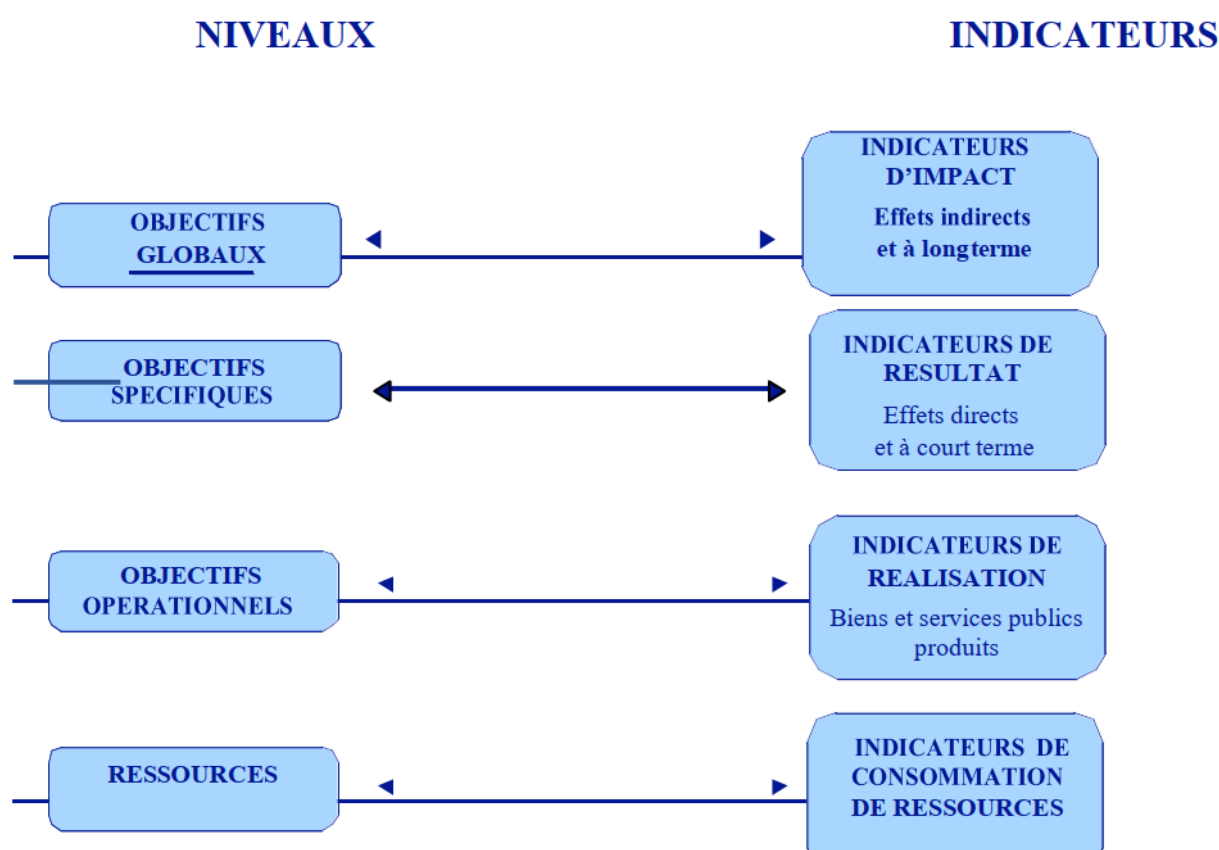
NIVEAUX

INDICATEURS

OBJECTIFS GLOBAUX

INDICATEURS D'IMPACT
Effets indirects et à longterme

OBJECTIFS SPECIFIQUES

INDICATEURS DE RESULTAT
Effets directs et à court terme

OBJECTIFS OPERATIONNELS

INDICATEURS DE REALISATION
Biens et services publics produits

RESSOURCES

INDICATEURS DE CONSOMMATION DE RESSOURCES